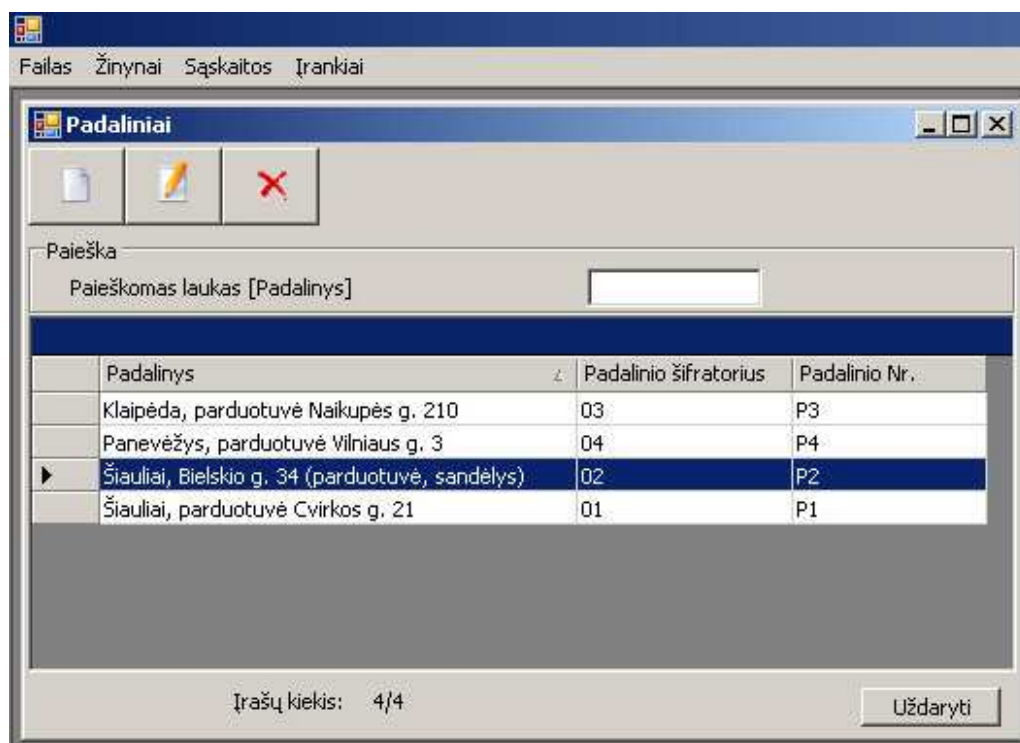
Failas Žinynai Sąskaitos Įrankiai

Padaliniai

Paieška

Paieškomas laukas [Padalinys]

| Padalinys | Padalinio šifratorius | Padalinio Nr. |
|---|---|---|
| Klaipėda, parduotuvė Naikupės g. 210 | 03 | P3 |
| Panevėžys, parduotuvė Vilniaus g. 3 | 04 | P4 |
| Šiauliai, Bielskio g. 34 (parduotuvė, sandėlys) | 02 | P2 |
| Šiauliai, parduotuvė Cvirkos g. 21 | 01 | P1 |

Įrašų kiekis: 4/4

Uždaryti